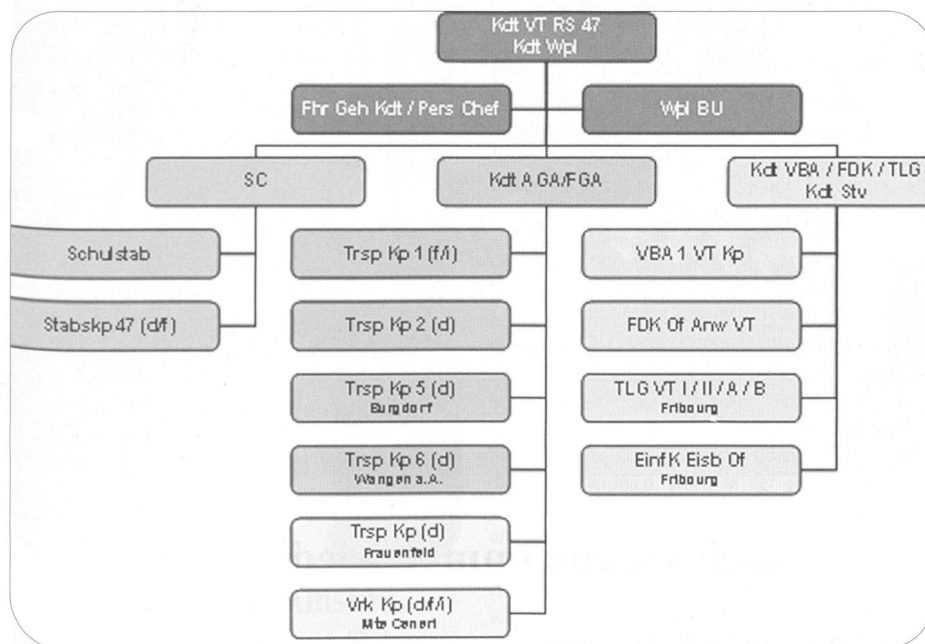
Kdt VT RS 47
Kdt Wpl

Fhr Geh Kdt / Pers Chef

Wpl BU

SC

Kdt A GA/FGA

Kdt VBA / FDK / TLG
Kdt Stv

Schulstab

Stabskp 47 (d/f)

Trsp Kp 1 (f/i)

Trsp Kp 2 (d)

Trsp Kp 5 (d)
Burgdorf

Trsp Kp 6 (d)
Wangen a.A.

Trsp Kp (d)
Frauenfeld

Vrk Kp (d/f/i)
Mte Ceneri

VBA 1 VT Kp

FDK Of Anw VT

TLG VT I / II / A / B
Fribourg

Einf K Eisb Of
Fribourg